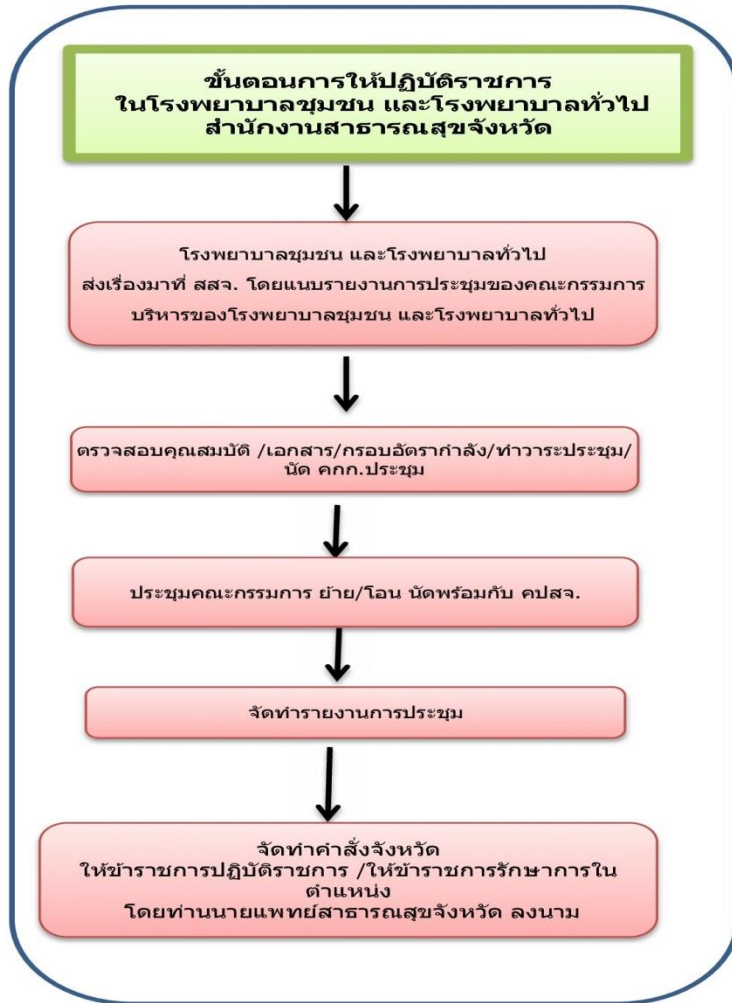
ขั้นตอนการให้ปฏิบัติราชการ
ในโรงพยาบาลชุมชน และโรงพยาบาลทั่วไป
สำนักงานสาธารณสุขจังหวัด

โรงพยาบาลชุมชน และโรงพยาบาลทั่วไป
ส่งเรื่องมาที่ สสจ. โดยแนบรายงานการประชุมของคณะกรรมการ
บริหารของโรงพยาบาลชุมชน และโรงพยาบาลทั่วไป

ตรวจสอบคุณสมบัติ /เอกสาร/กรอบอัตรากำลัง/ทำวาระประชุม/
นัด คกก.ประชุม

ประชุมคณะกรรมการ ย้าย/โอน นัดพร้อมกับ คปสจ.

จัดทำรายงานการประชุม

จัดทำคำสั่งจังหวัด
ให้ข้าราชการปฏิบัติราชการ /ให้ข้าราชการรักษาการใน
ตำแหน่ง
โดยท่านนายแพทย์สาธารณสุขจังหวัด ลงนาม